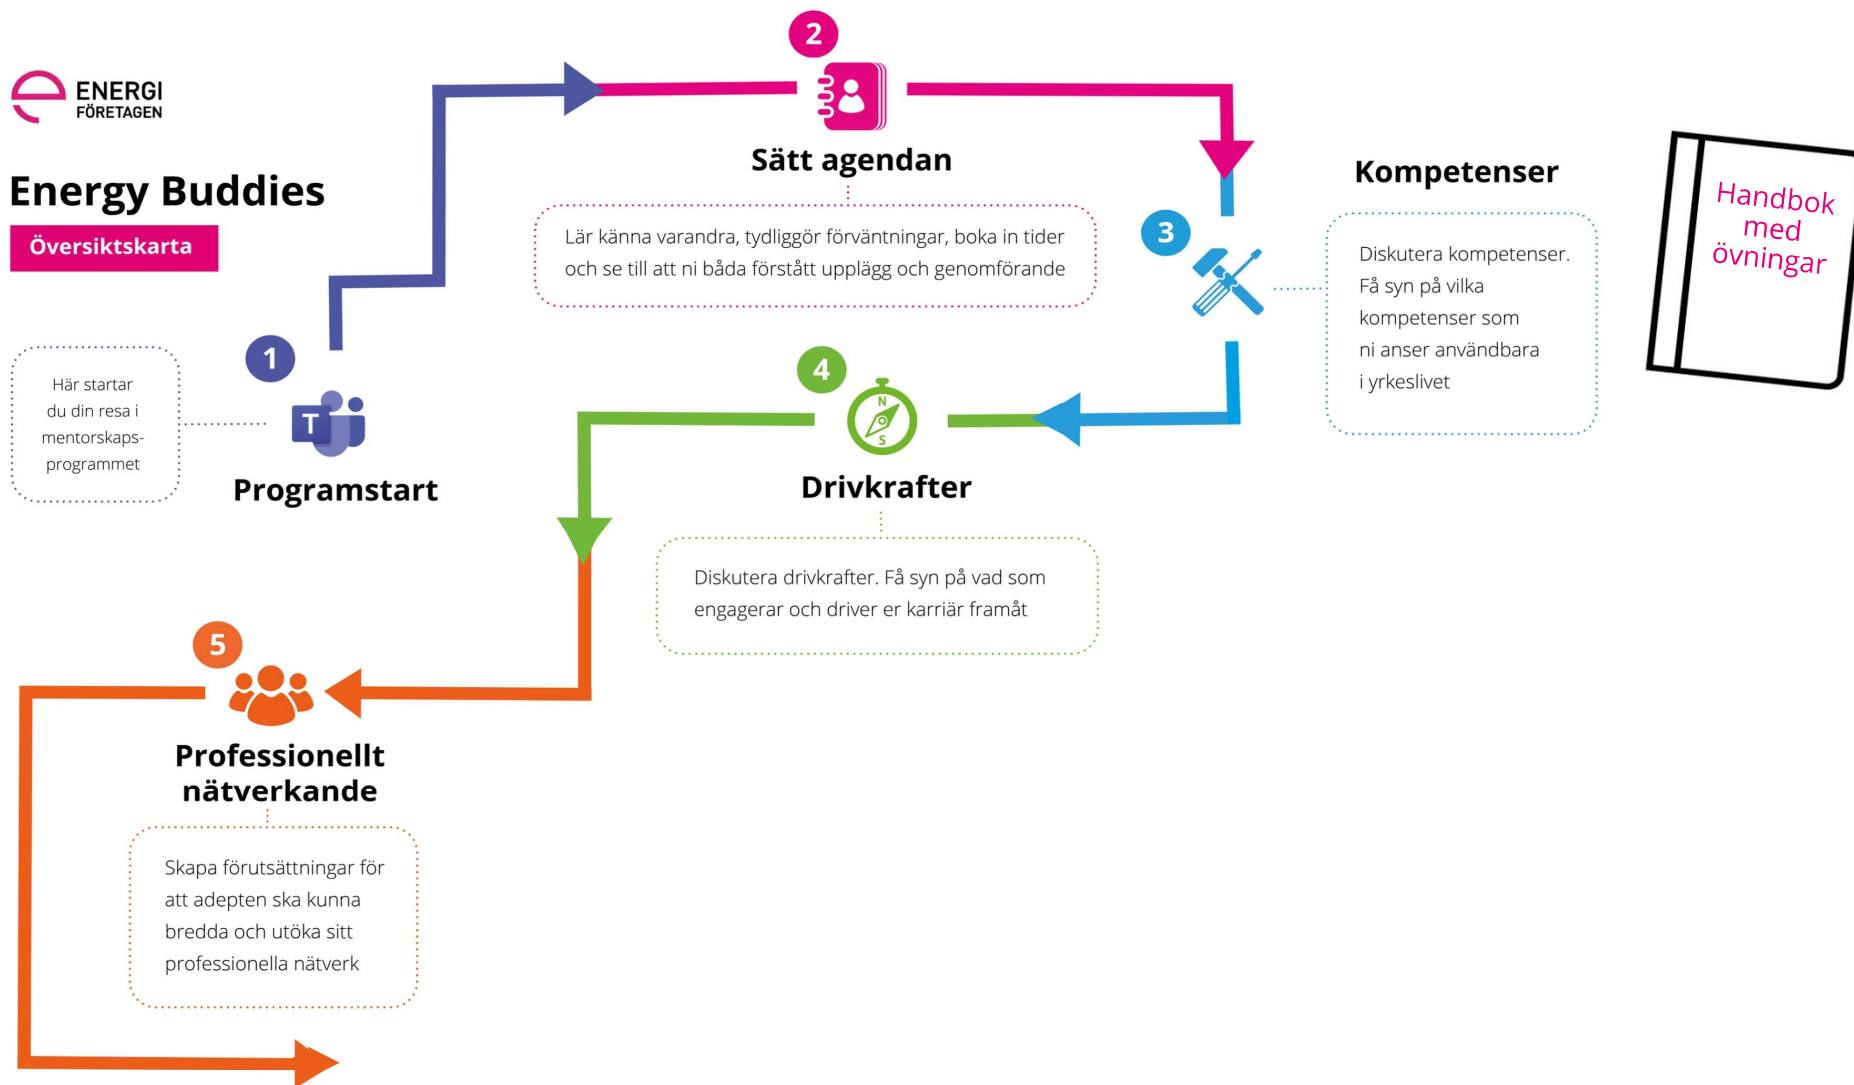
ENERGI FÖRETAGEN

Energy Buddies

Översiktskarta

Här startar du din resa i mentorskapsprogrammet

1

T

Programstart

2

Sätt agendan

Lär känna varandra, tydliggör förväntningar, boka in tider och se till att ni båda förstått upplägg och genomförande

3

Kompetenser

Diskutera kompetenser. Få syn på vilka kompetenser som ni anser användbara i yrkeslivet

Handbok med övningar

4

N

S

Drivkrafter

Diskutera drivkrafter. Få syn på vad som engagerar och driver er karriär framåt

5

Professionellt nätverkande

Skapa förutsättningar för att adepten ska kunna bredda och utöka sitt professionella nätverk